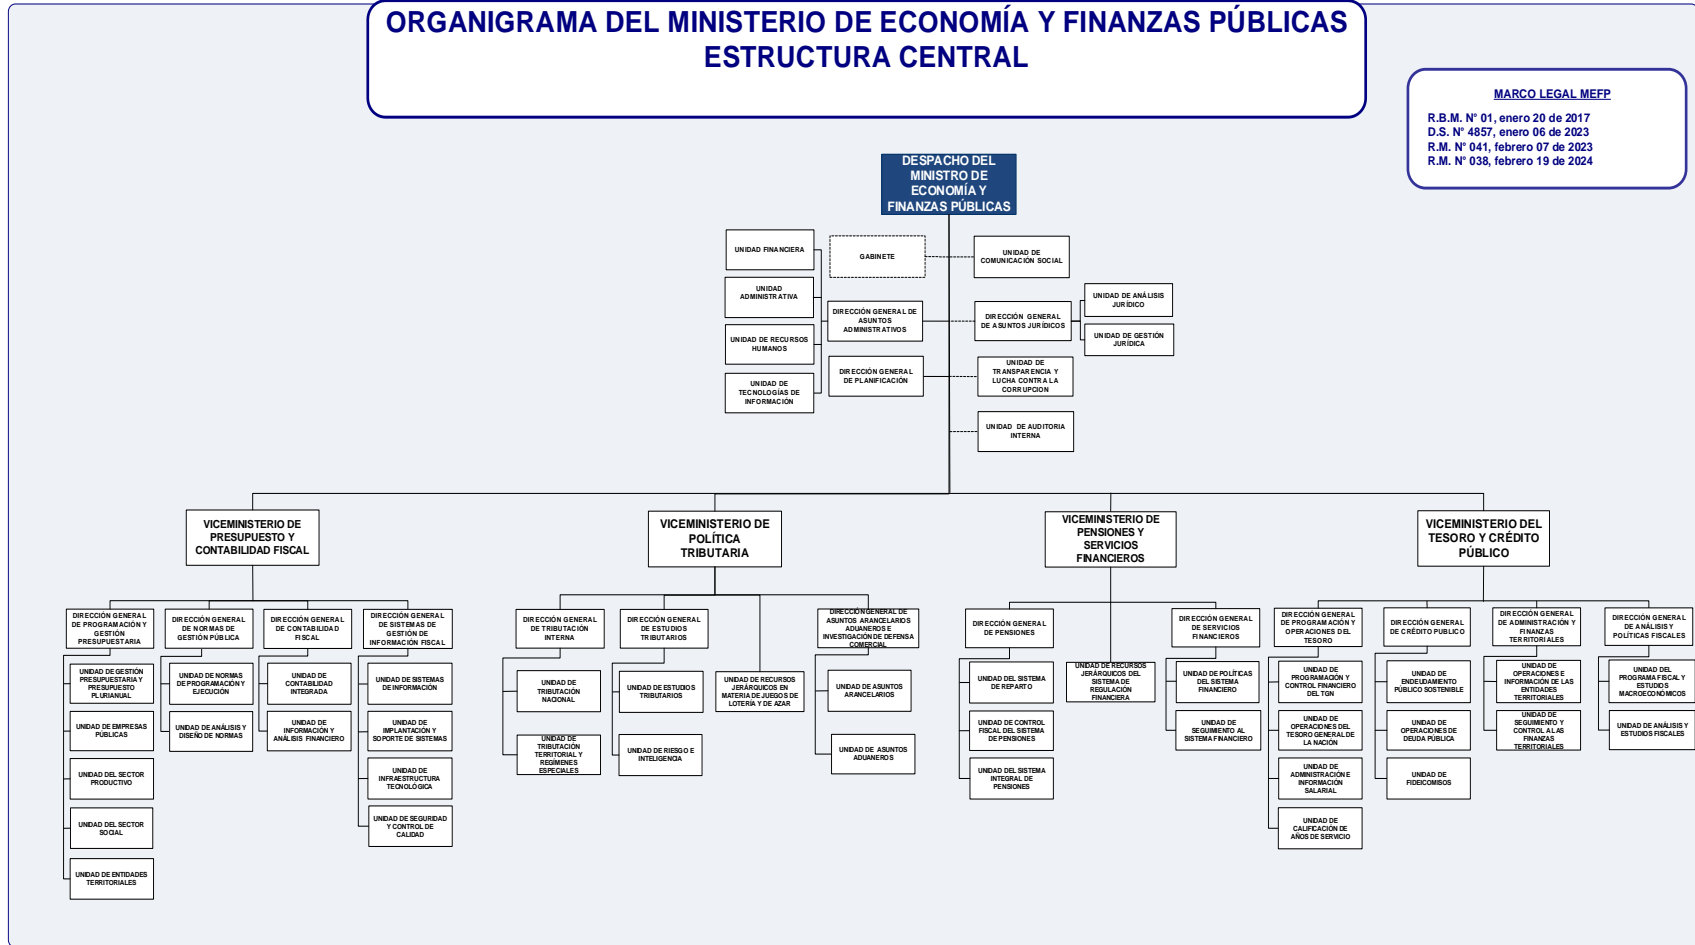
ORGANIGRAMA DEL MINISTERIO DE ECONOMÍA Y FINANZAS PÚBLICAS
ESTRUCTURA CENTRAL

MARCO LEGAL MEFP
R.B.M. N° 01, enero 20 de 2017
D.S. N° 4857, enero 06 de 2023
R.M. N° 041, febrero 07 de 2023
R.M. N° 038, febrero 19 de 2024

DESPACHO DEL MINISTRO DE ECONOMÍA Y FINANZAS PÚBLICAS

UNIDAD FINANCIERA
GABINETE
UNIDAD DE COMUNICACIÓN SOCIAL
UNIDAD ADMINISTRATIVA
DIRECCIÓN GENERAL DE ASUNTOS ADMINISTRATIVOS
DIRECCIÓN GENERAL DE ASUNTOS JURÍDICOS
UNIDAD DE ANÁLISIS JURÍDICO
UNIDAD DE GESTIÓN JURÍDICA
UNIDAD DE RECURSOS HUMANOS
UNIDAD DE TECNOLOGÍAS DE INFORMACIÓN
DIRECCIÓN GENERAL DE PLANIFICACIÓN
UNIDAD DE TRANSPARENCIA Y LUCHA CONTRA LA CORRUPCION
UNIDAD DE AUDITORIA INTERNA

VICEMINISTERIO DE PRESUPUESTO Y CONTABILIDAD FISCAL
DIRECCIÓN GENERAL DE PROGRAMACIÓN Y GESTIÓN PRESUPUESTARIA
UNIDAD DE GESTIÓN PRESUPUESTARIA Y PRESUPUESTO PLURIANUAL
UNIDAD DE EMPRESAS PÚBLICAS
UNIDAD DEL SECTOR PRODUCTIVO
UNIDAD DEL SECTOR SOCIAL
UNIDAD DE ENTIDADES TERRITORIALES
DIRECCIÓN GENERAL DE NORMAS DE GESTIÓN PÚBLICA
UNIDAD DE NORMAS DE PROGRAMACIÓN Y EJECUCIÓN
UNIDAD DE ANÁLISIS Y DISEÑO DE NORMAS
DIRECCIÓN GENERAL DE CONTABILIDAD FISCAL
UNIDAD DE CONTABILIDAD INTEGRADA
UNIDAD DE INFORMACIÓN Y ANÁLISIS FINANCIERO
DIRECCIÓN GENERAL DE SISTEMAS DE GESTIÓN DE INFORMACIÓN FISCAL
UNIDAD DE SISTEMAS DE INFORMACIÓN
UNIDAD DE IMPLANTACIÓN Y SOPORTE DE SISTEMAS
UNIDAD DE INFRAESTRUCTURA TECNOLÓGICA
UNIDAD DE SEGURIDAD Y CONTROL DE CALIDAD

VICEMINISTERIO DE POLÍTICA TRIBUTARIA
DIRECCIÓN GENERAL DE TRIBUTACIÓN INTERNA
UNIDAD DE TRIBUTACIÓN NACIONAL
UNIDAD DE TRIBUTACIÓN TERRITORIAL Y REGÍMENES ESPECIALES
DIRECCIÓN GENERAL DE ESTUDIOS TRIBUTARIOS
UNIDAD DE ESTUDIOS TRIBUTARIOS
UNIDAD DE RIESGO E INTELIGENCIA
UNIDAD DE RECURSOS JERÁRQUICOS EN MATERIA DE JUEGOS DE LOTERÍA Y DE AZAR
DIRECCIÓN GENERAL DE ASUNTOS ARANCELARIOS ADUANEROS E INVESTIGACIÓN DE DEFENSA COMERCIAL
UNIDAD DE ASUNTOS ARANCELARIOS
UNIDAD DE ASUNTOS ADUANEROS

VICEMINISTERIO DE PENSIONES Y SERVICIOS FINANCIEROS
DIRECCIÓN GENERAL DE PENSIONES
UNIDAD DEL SISTEMA DE REPARTO
UNIDAD DE CONTROL FISCAL DEL SISTEMA DE PENSIONES
UNIDAD DEL SISTEMA INTEGRAL DE PENSIONES
UNIDAD DE RECURSOS JERÁRQUICOS DEL SISTEMA DE REGULACIÓN FINANCIERA
DIRECCIÓN GENERAL DE SERVICIOS FINANCIEROS
UNIDAD DE POLÍTICAS DEL SISTEMA FINANCIERO
UNIDAD DE SEGUIMIENTO AL SISTEMA FINANCIERO

VICEMINISTERIO DEL TESORO Y CRÉDITO PÚBLICO
DIRECCIÓN GENERAL DE PROGRAMACIÓN Y OPERACIONES DEL TESORO
UNIDAD DE PROGRAMACIÓN Y CONTROL FINANCIERO DEL TGN
UNIDAD DE OPERACIONES DEL TESORO GENERAL DE LA NACIÓN
UNIDAD DE ADMINISTRACIÓN E INFORMACIÓN SALARIAL
UNIDAD DE CALIFICACIÓN DE AÑOS DE SERVICIO
DIRECCIÓN GENERAL DE CRÉDITO PUBLICO
UNIDAD DE ENDEUDAMIENTO PÚBLICO SOSTENIBLE
UNIDAD DE OPERACIONES DE DEUDA PÚBLICA
UNIDAD DE FIDEICOMISOS
DIRECCIÓN GENERAL DE ADMINISTRACIÓN Y FINANZAS TERRITORIALES
UNIDAD DE OPERACIONES E INFORMACIÓN DE LAS ENTIDADES TERRITORIALES
UNIDAD DE SEGUIMIENTO Y CONTROL A LAS FINANZAS TERRITORIALES
DIRECCIÓN GENERAL DE ANÁLISIS Y POLÍTICAS FISCALES
UNIDAD DEL PROGRAMA FISCAL Y ESTUDIOS MACROECONÓMICOS
UNIDAD DE ANÁLISIS Y ESTUDIOS FISCALES